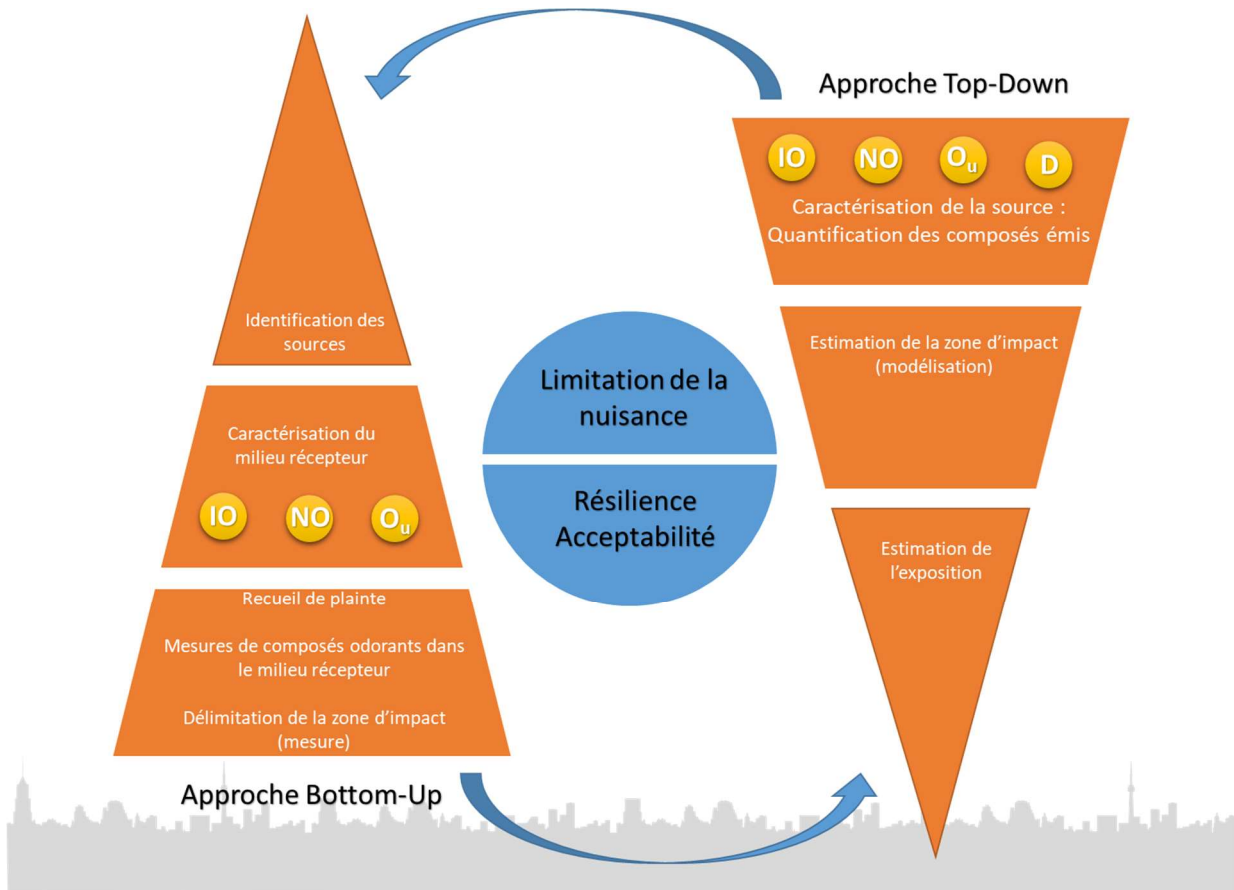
Approche Top-Down

IO NO $O_u$ D

Caractérisation de la source : Quantification des composés émis

Estimation de la zone d'impact (modélisation)

Estimation de l'exposition

Identification des sources

Caractérisation du milieu récepteur

IO NO $O_u$

Recueil de plainte

Mesures de composés odorants dans le milieu récepteur

Délimitation de la zone d'impact (mesure)

Approche Bottom-Up

Limitation de la nuisance

Résilience Acceptabilité